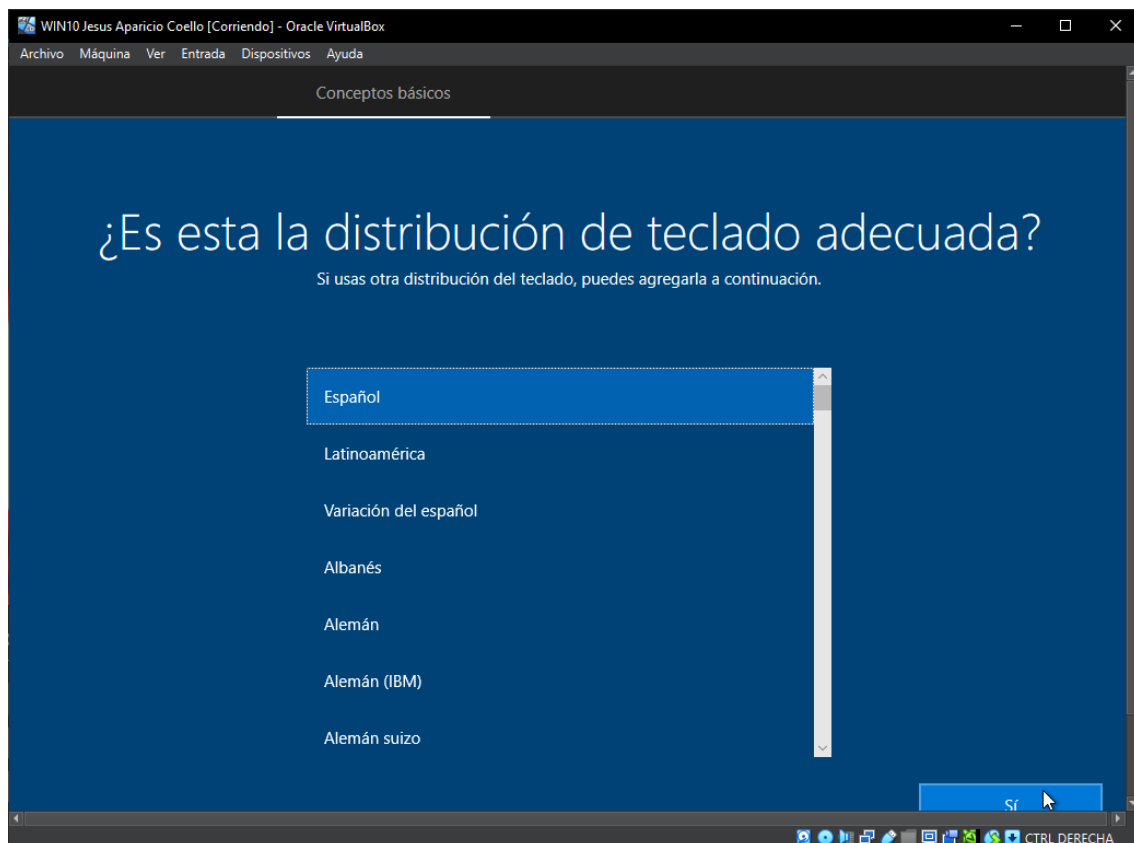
WIN10 Jesus Aparicio Coello [Corriendo] - Oracle VirtualBox

Archivo Máquina Ver Entrada Dispositivos Ayuda

Conceptos básicos

¿Es esta la distribución de teclado adecuada?

Si usas otra distribución del teclado, puedes agregarla a continuación.

Español

Latinoamérica

Variación del español

Albanés

Alemán

Alemán (IBM)

Alemán suizo

Sí

CTRL DERECHA